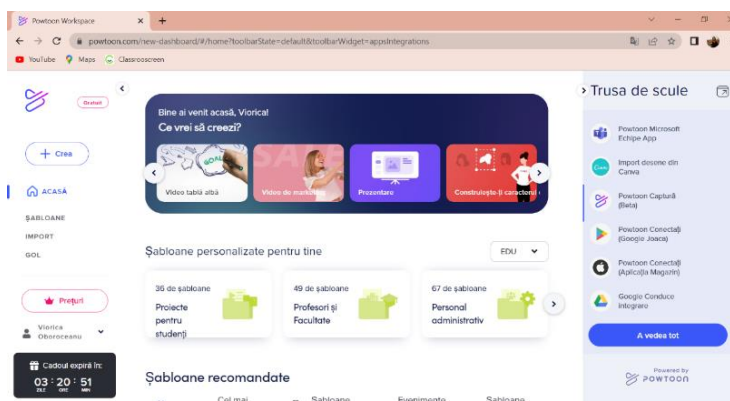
Powtoon Workspace ×  +

powtoon.com/new-dashboard/#/home?toolbarState=default&toolbarWidget=appsIntegrations

YouTube  Maps  Classroomscreen

Gratuit

+ Crea

ACASĂ

ȘABLOANE

IMPORT

GOL

Prețuri

Viorica Oboroceanu

Cadoul expiră în:
03 : 20 : 51
ZILE ORE MIN

Bine ai venit acasă, Viorica!
Ce vrei să creezi?

GOAL

Video tablă albă

SALE

Video de marketing

Prezentare

Construiește-ți caracterul

Șabloane personalizate pentru tine

EDU

36 de șabloane
Proiecte pentru studenți

49 de șabloane
Profesori și Facultate

67 de șabloane
Personal administrativ

Șabloane recomandate

Cel mai

Șabloane

Evenimente

Șabloane

Trusa de scule

Powtoon Microsoft Echipe App

Import desene din Canva

Powtoon Captură (Beta)

Powtoon Conectați (Google Joaca)

Powtoon Conectați (Aplicația Magazin)

Google Conduce Integrare

A vedea tot

Powered by
POWTOON